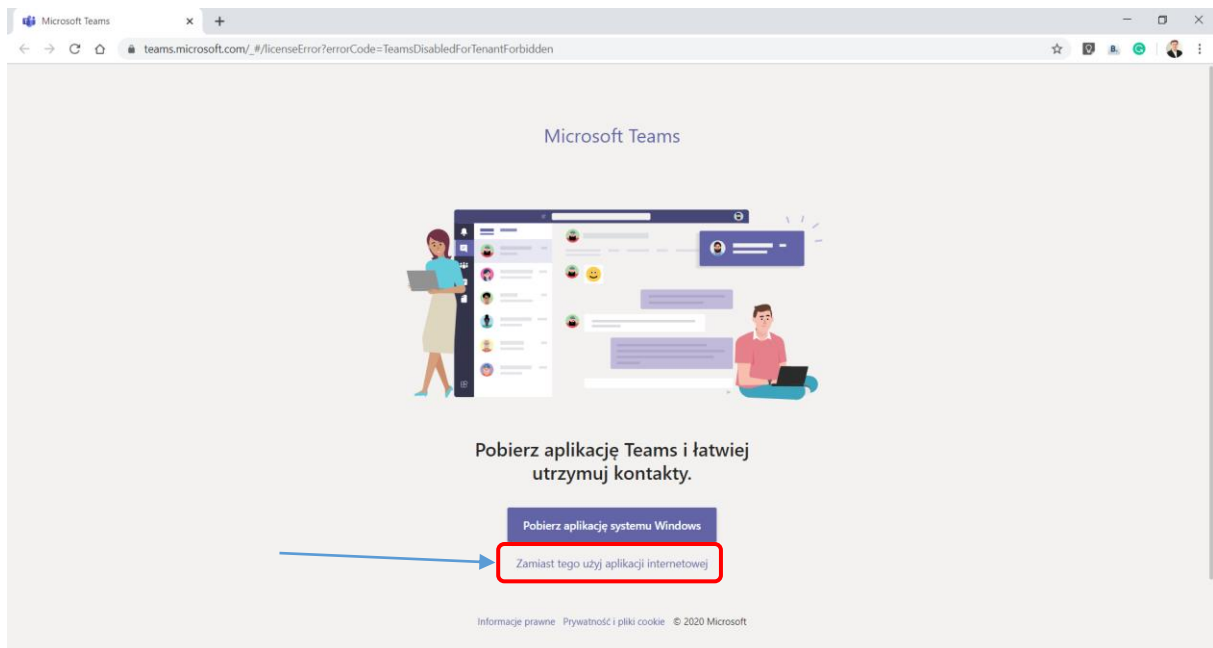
Microsoft Teams

teams.microsoft.com/_#/licenseError?errorCode=TeamsDisabledForTenantForbidden

Microsoft Teams

Pobierz aplikację Teams i łatwiej utrzymuj kontakty.

Pobierz aplikację systemu Windows

Zamiast tego użyj aplikacji internetowej

Informacje prawne Prywatność i pliki cookie © 2020 Microsoft